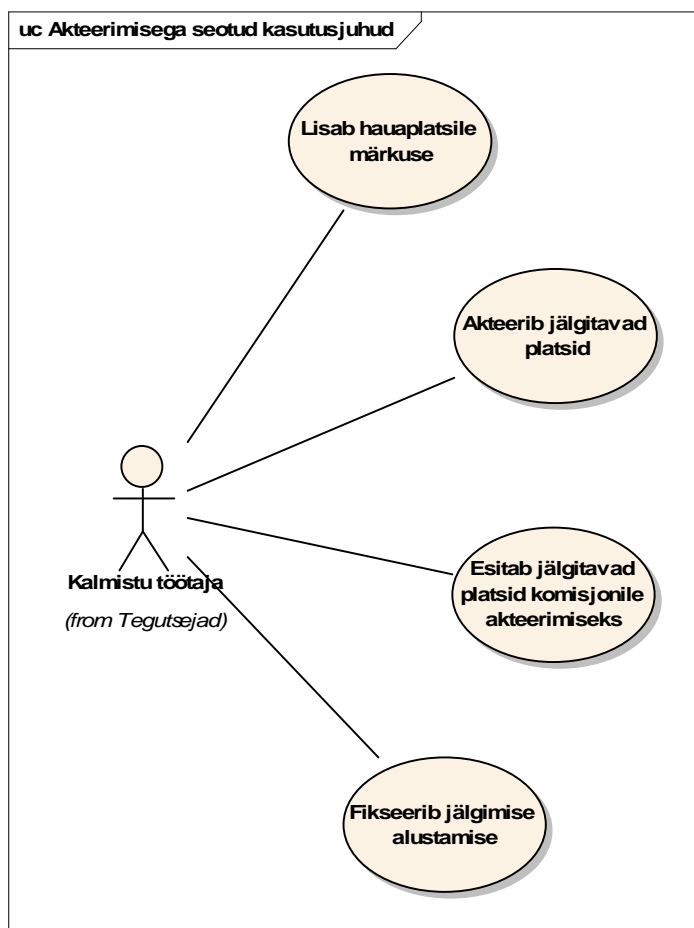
uc Akteerimisega seotud kasutusjuhud

Lisab hauaplatsile märkuse

Akteerib jälgitavad platsid

Kalmistu töötaja

(from Tegutsejad)

Esitab jälgitavad platsid komisjonile akteerimiseks

Fikseerib jälgimise alustamise